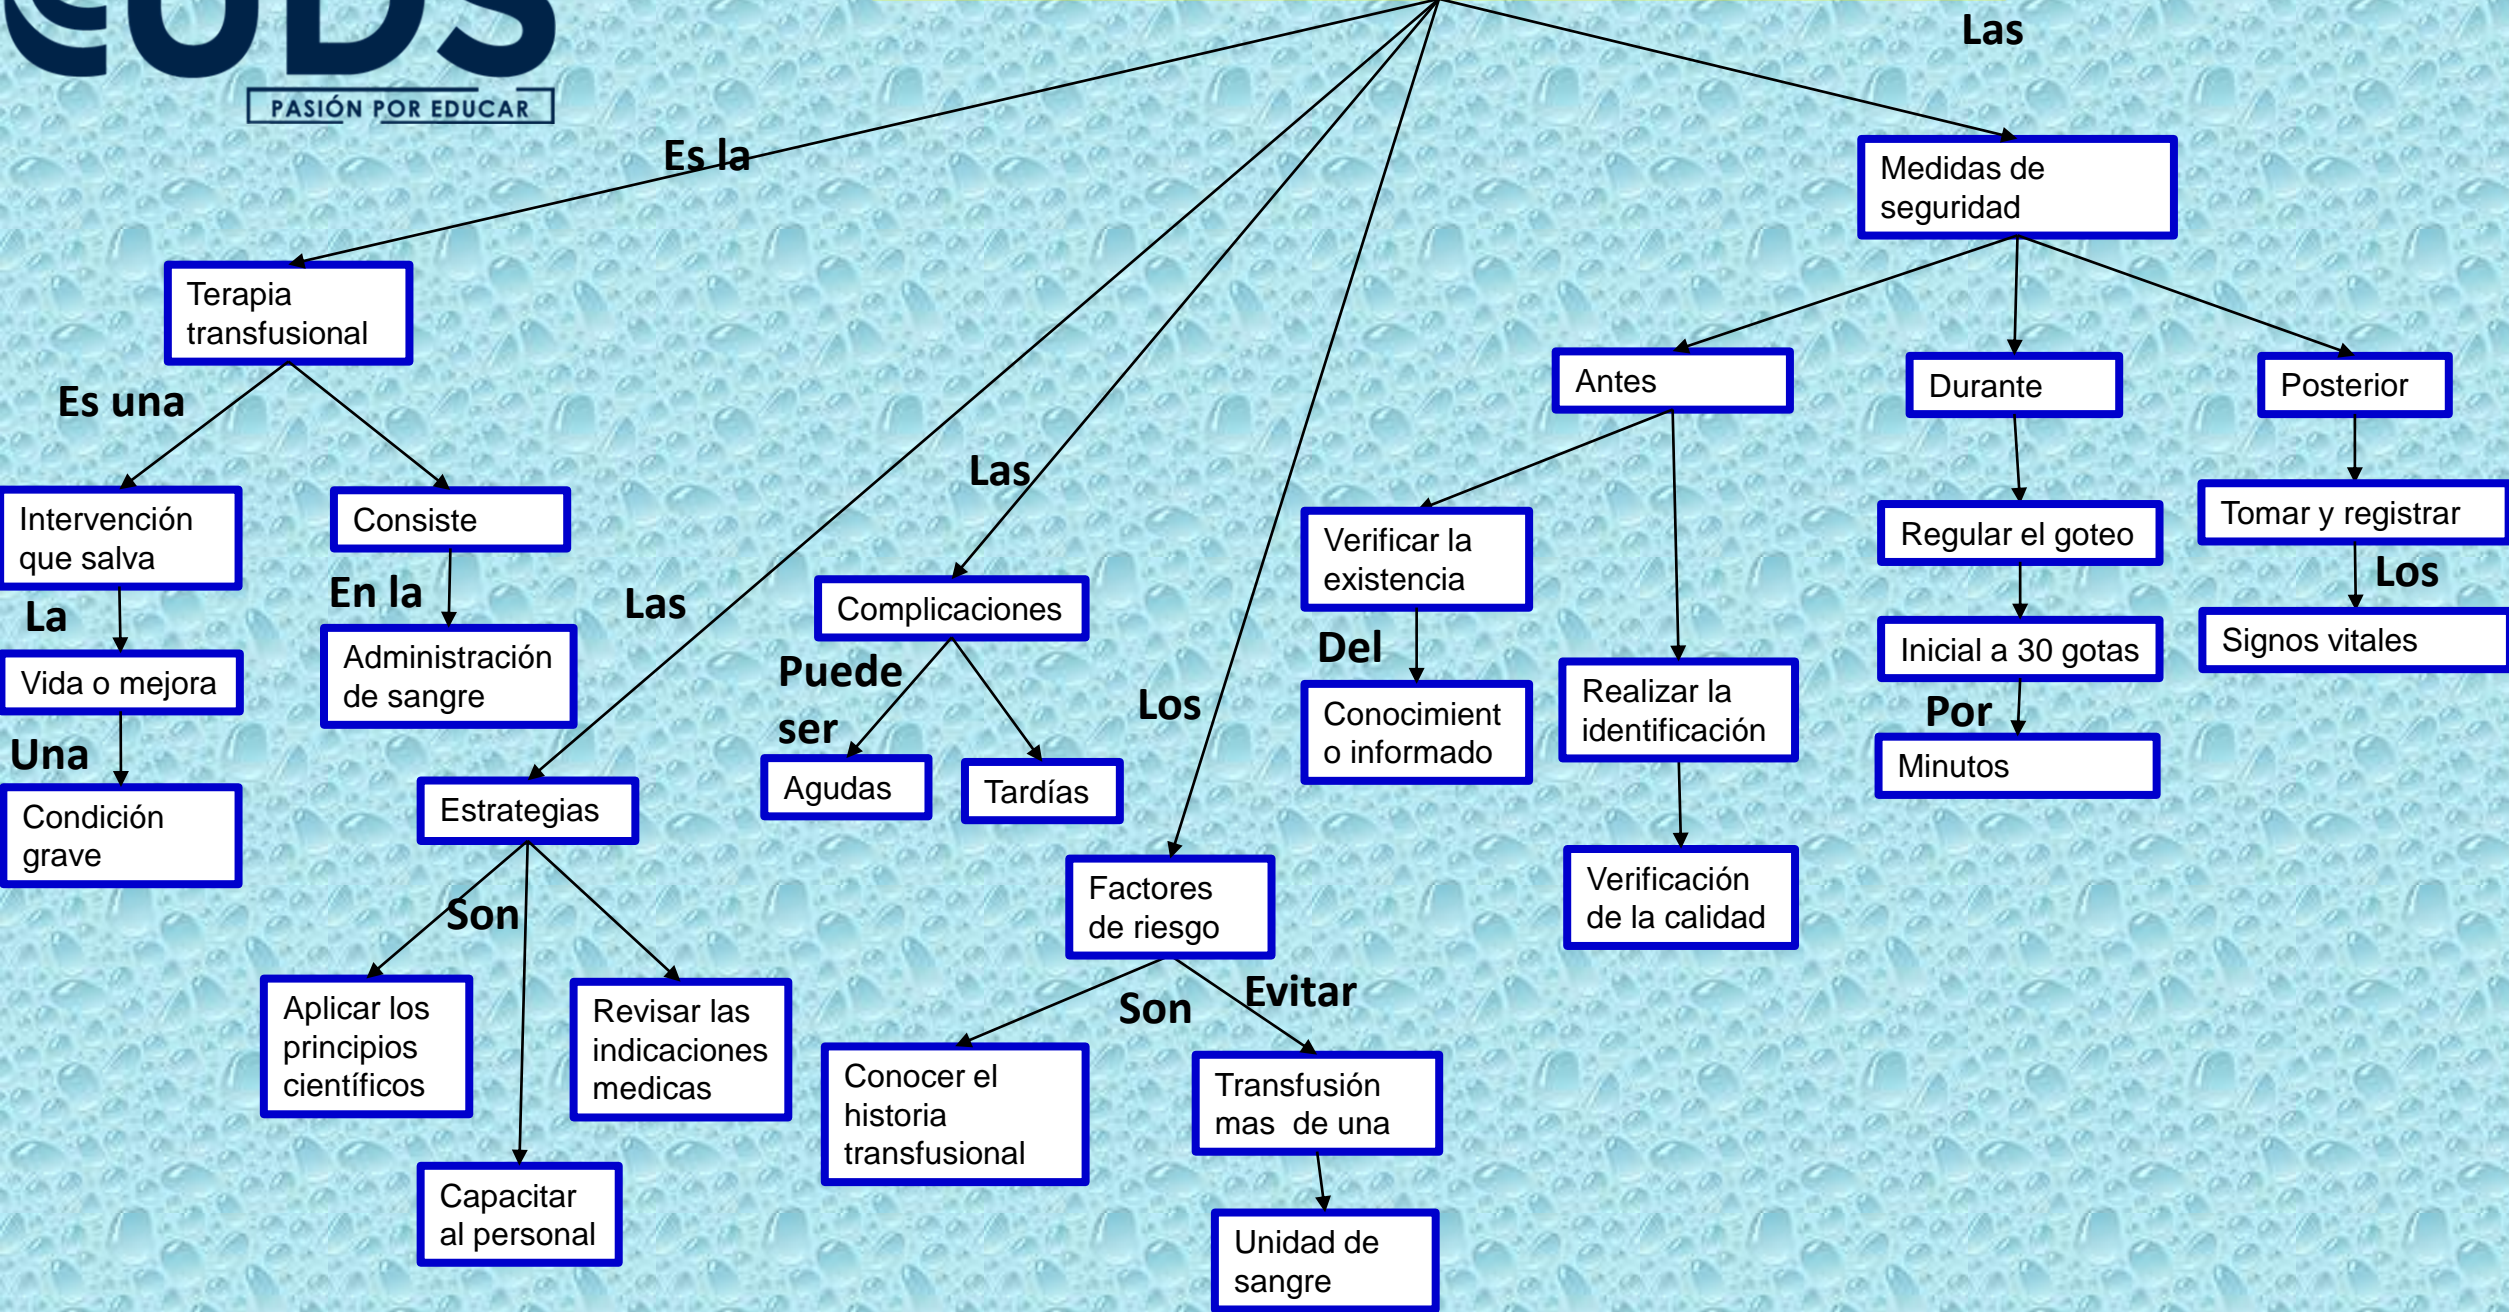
UDS
PASIÓN POR EDUCAR

Las

Es la

Medidas de seguridad

Terapia transfusional

Es una

Antes

Durante

Posterior

Las

Intervención que salva

Consiste

Verificar la existencia

Regular el goteo

Tomar y registrar

La

En la

Las

Complicaciones

Los

Del

Signos vitales

Inicial a 30 gotas

Vida o mejora

Administración de sangre

Puede ser

Los

Conocimient o informado

Realizar la identificación

Por

Una

Minutos

Agudas

Tardías

Condición grave

Estrategias

Factores de riesgo

Verificación de la calidad

Son

Son

Evitar

Aplicar los principios científicos

Revisar las indicaciones medicas

Conocer el historia transfusional

Transfusión mas de una

Capacitar al personal

Unidad de sangre